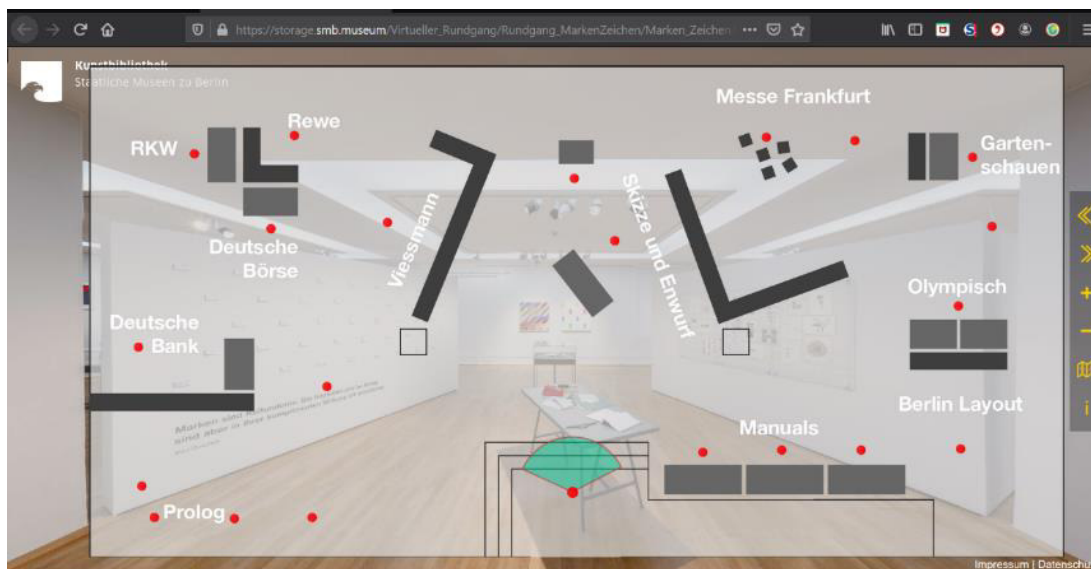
https://storage.smb.museum/Virtueller_Rundgang/Rundgang_MarkenZeichen/Marken_Zeichen

Kunstbibliothek
Staatliche Museen zu Berlin

RKW
Rewe
Messe Frankfurt
Garten-schauen
Deutsche Börse
Viessmann
Skizze und Entwurf
Olympisch
Deutsche Bank
Berlin Layout
Manuals
Prolog

Impressum | Datenschu